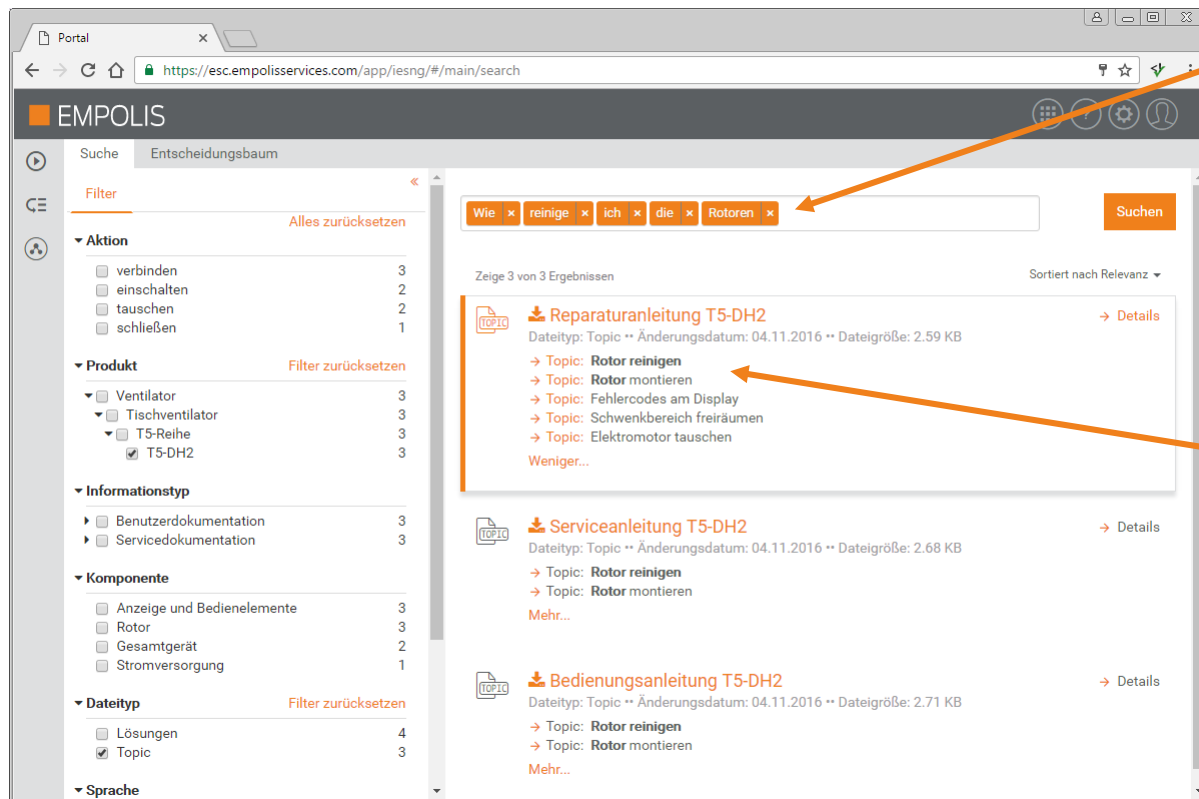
Portal

https://esc.empolisservices.com/app/iesng/#/main/search

EMPOLIS

Suche Entscheidungsbaum

Filter «

Alles zurücksetzen

Aktion
verbinden 3
einschalten 2
tauschen 2
schließen 1

Produkt Filter zurücksetzen
Ventilator 3
Tischventilator 3
T5-Reihe 3
T5-DH2 3

Informationstyp
Benutzerdokumentation 3
Servicedokumentation 3

Komponente
Anzeige und Bedienelemente 3
Rotor 3
Gesamtgerät 2
Stromversorgung 1

Dateityp Filter zurücksetzen
Lösungen 4
Topic 3

Sprache

Wie × reinige × ich × die × Rotoren ×

Suchen

Zeige 3 von 3 Ergebnissen

Sortiert nach Relevanz

TOPIC
Reparaturanleitung T5-DH2
Dateityp: Topic •• Änderungsdatum: 04.11.2016 •• Dateigröße: 2.59 KB
→ Details
→ Topic: Rotor reinigen
→ Topic: Rotor montieren
→ Topic: Fehlercodes am Display
→ Topic: Schwenkbereich freiräumen
→ Topic: Elektromotor tauschen
Weniger...

TOPIC
Serviceanleitung T5-DH2
Dateityp: Topic •• Änderungsdatum: 04.11.2016 •• Dateigröße: 2.68 KB
→ Details
→ Topic: Rotor reinigen
→ Topic: Rotor montieren
Mehr...

TOPIC
Bedienungsanleitung T5-DH2
Dateityp: Topic •• Änderungsdatum: 04.11.2016 •• Dateigröße: 2.71 KB
→ Details
→ Topic: Rotor reinigen
→ Topic: Rotor montieren
Mehr...